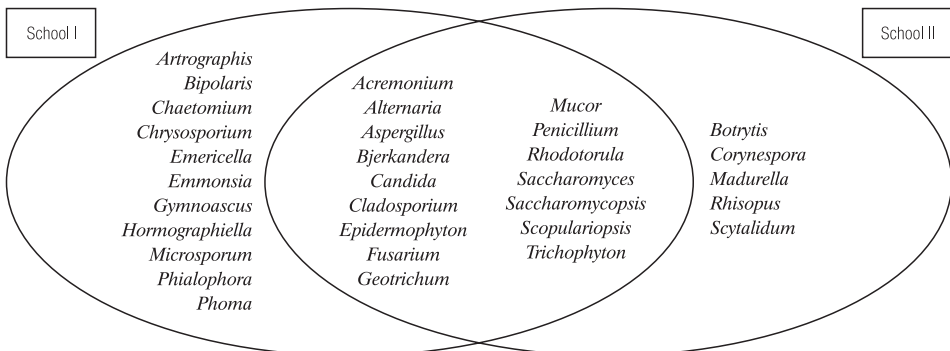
School I

Artrographis
Bipolaris
Chaetomium
Chrysosporium
Emericella
Emmonsia
Gymnoascus
Hormographiella
Microsporum
Phialophora
Phoma

Acremonium
Alternaria
Aspergillus
Bjerkandera
Candida
Cladosporium
Epidermophyton
Fusarium
Geotrichum

Mucor
Penicillium
Rhodotorula
Saccharomyces
Saccharomycopsis
Scopulariopsis
Trichophyton

Botrytis
Corynespora
Madurella
Rhisopus
Scytalidum

School II